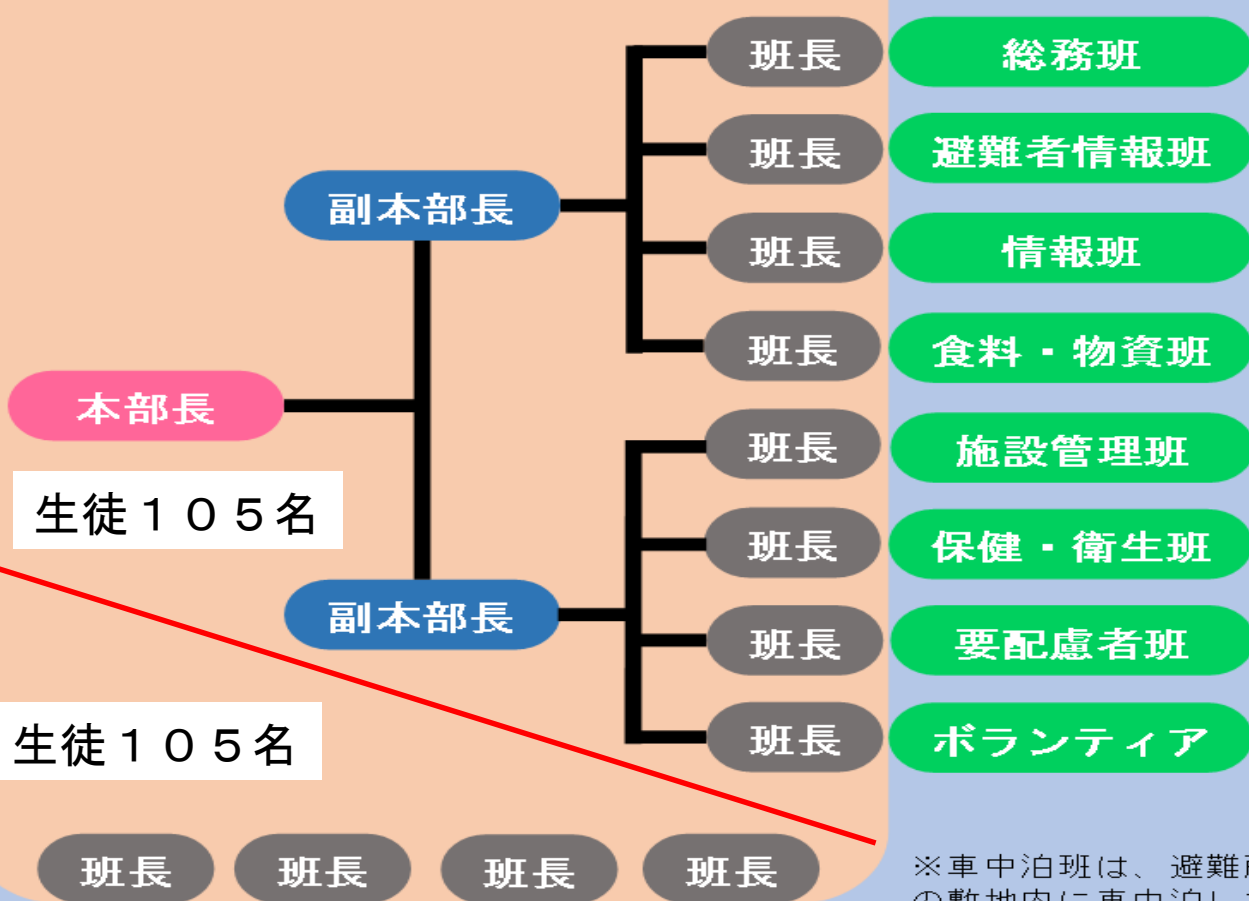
班長
総務班
班長
避難者情報班
副本部長
班長
情報班
班長
食料・物資班
本部長
班長
施設管理班
生徒１０５名
班長
保健・衛生班
副本部長
班長
要配慮者班
生徒１０５名
班長
ボランティア
班長
班長
班長
班長
※車中泊班は、避難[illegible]
の敷地内に車中泊し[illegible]